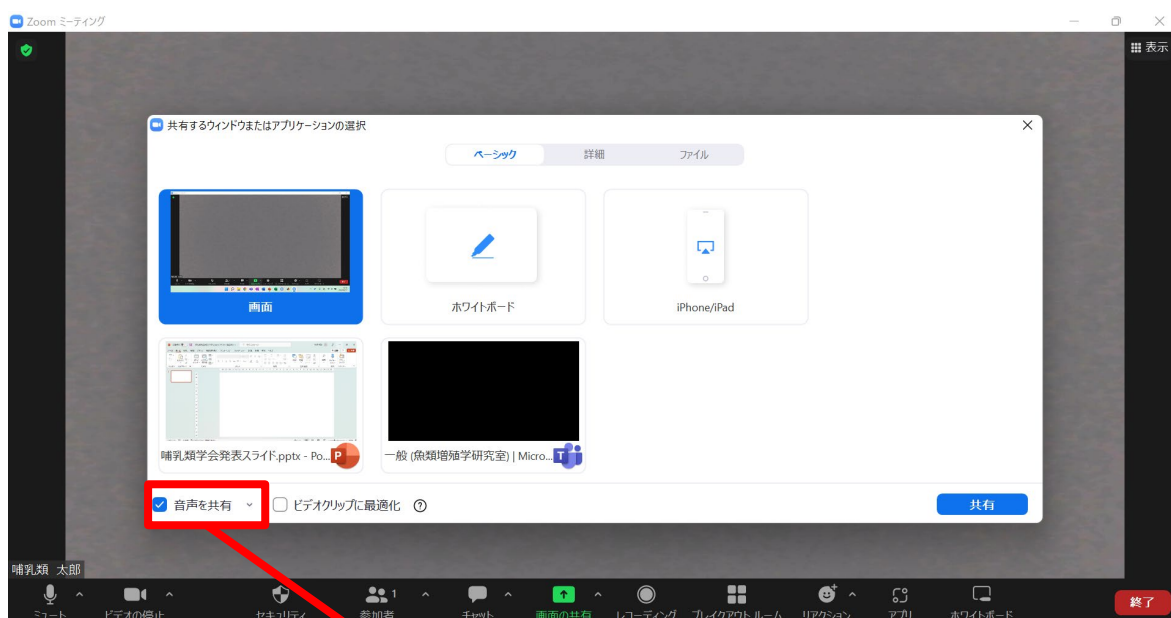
Zoom ミーティング

表示

共有するウィンドウまたはアプリケーションの選択

ベーシック 詳細 ファイル

画面

ホワイトボード

iPhone/iPad

哺乳類学会発表スライド.pptx - Po...

一般 (魚類増殖学研究室) | Micro...

音声を共有

ビデオクリップに最適化

共有

哺乳類 太郎

ミュート ビデオの停止 セキュリティ 参加者 1 チャット 画面の共有 レコーディング ブレイクアウトルーム リアクション アプリ ホワイトボード

終了